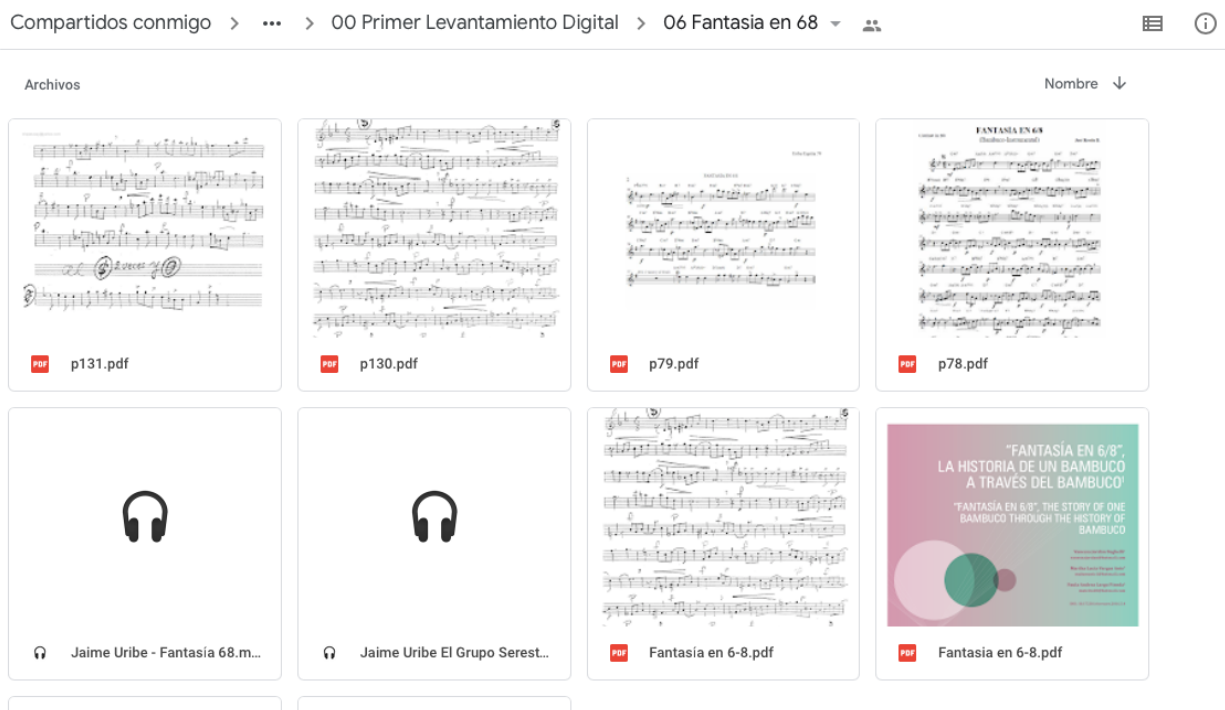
Compartidos conmigo > ••• > 00 Primer Levantamiento Digital > 06 Fantasia en 68

Archivos

Nombre ↓

FANTASÍA EN 6/8

PDF p131.pdf

PDF p130.pdf

PDF p79.pdf

PDF p78.pdf

"FANTASÍA EN 6/8", LA HISTORIA DE UN BAMBUCO A TRAVÉS DEL BAMBUCO

"FANTASÍA EN 6/8", THE STORY OF ONE BAMBUCO THROUGH THE HISTORY OF BAMBUCO

Jaime Uribe - Fantasía 68.m...

Jaime Uribe El Grupo Serest...

PDF Fantasia en 6-8.pdf

PDF Fantasia en 6-8.pdf